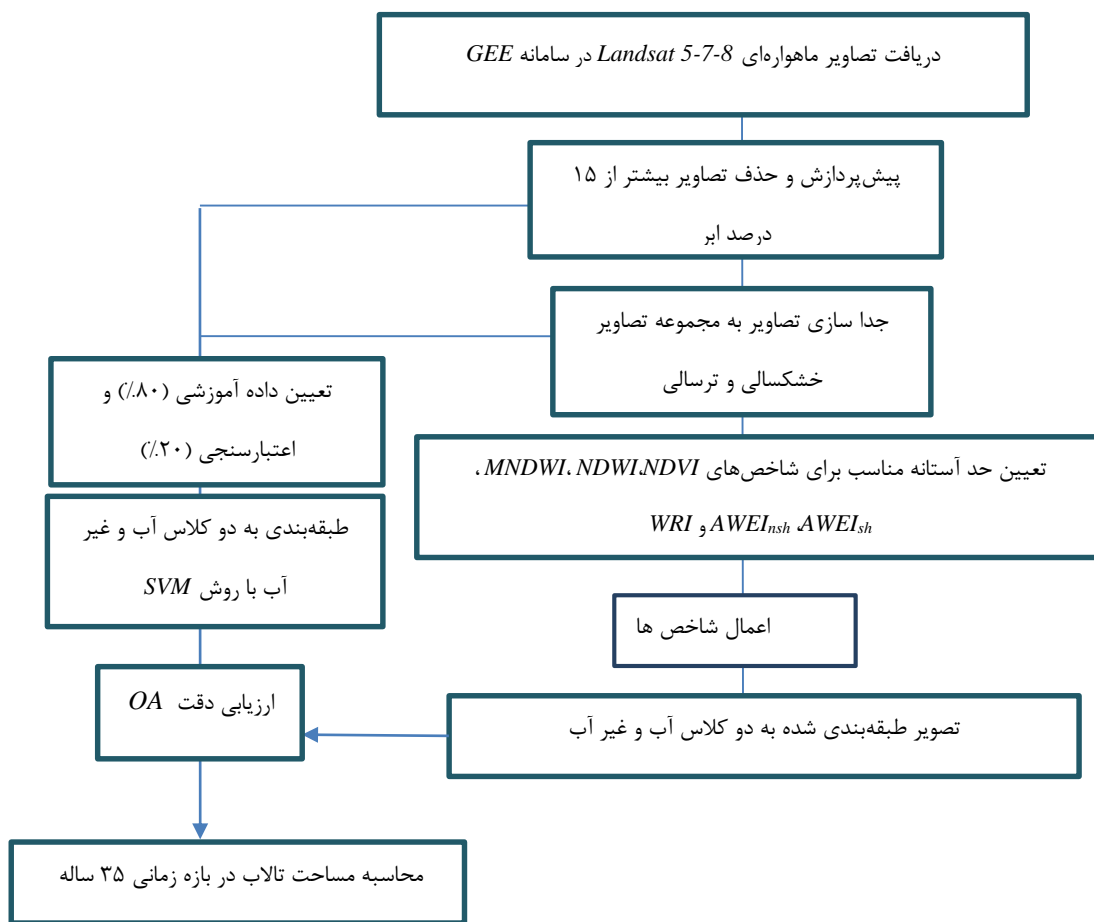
دریافت تصاویر ماهواره‌ای Landsat 5-7-8 در سامانه GEE

پیش‌پردازش و حذف تصاویر بیشتر از ۱۵ درصد ابر

جدا سازی تصاویر به مجموعه تصاویر خشکسالی و ترسالی

تعیین داده آموزشی (۸۰٪) و اعتبارسنجی (۲۰٪)

تعیین حد آستانه مناسب برای شاخص‌های NDVI، NDWI، MNDWI، $AWEI_{sh}$، $AWEI_{nsh}$ و WRI

طبقه‌بندی به دو کلاس آب و غیر آب با روش SVM

اعمال شاخص ها

ارزیابی دقت OA

تصویر طبقه‌بندی شده به دو کلاس آب و غیر آب

محاسبه مساحت تالاب در بازه زمانی ۳۵ ساله